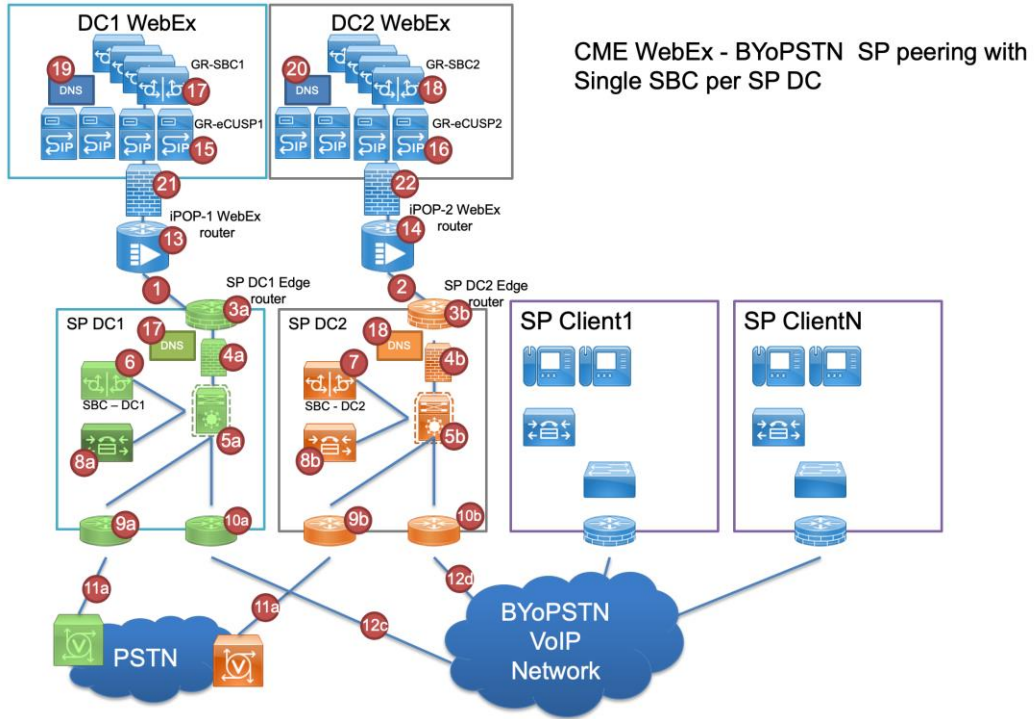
DC1 WebEx

DC2 WebEx

CME WebEx - BYoPSTN SP peering with Single SBC per SP DC

19 DNS

GR-SBC1

17

GR-eCUSP1

15

20 DNS

GR-SBC2

18

GR-eCUSP2

16

21

22

iPOP-1 WebEx router

13

iPOP-2 WebEx router

14

1

2

SP DC1 Edge router

3a

SP DC2 Edge router

3b

SP DC1

17 DNS

4a

6

SBC – DC1

5a

8a

SP DC2

18 DNS

4b

7

SBC - DC2

5b

8b

SP Client1

SP ClientN

9a

10a

9b

10b

11a

11a

12c

12d

PSTN

BYoPSTN VoIP Network